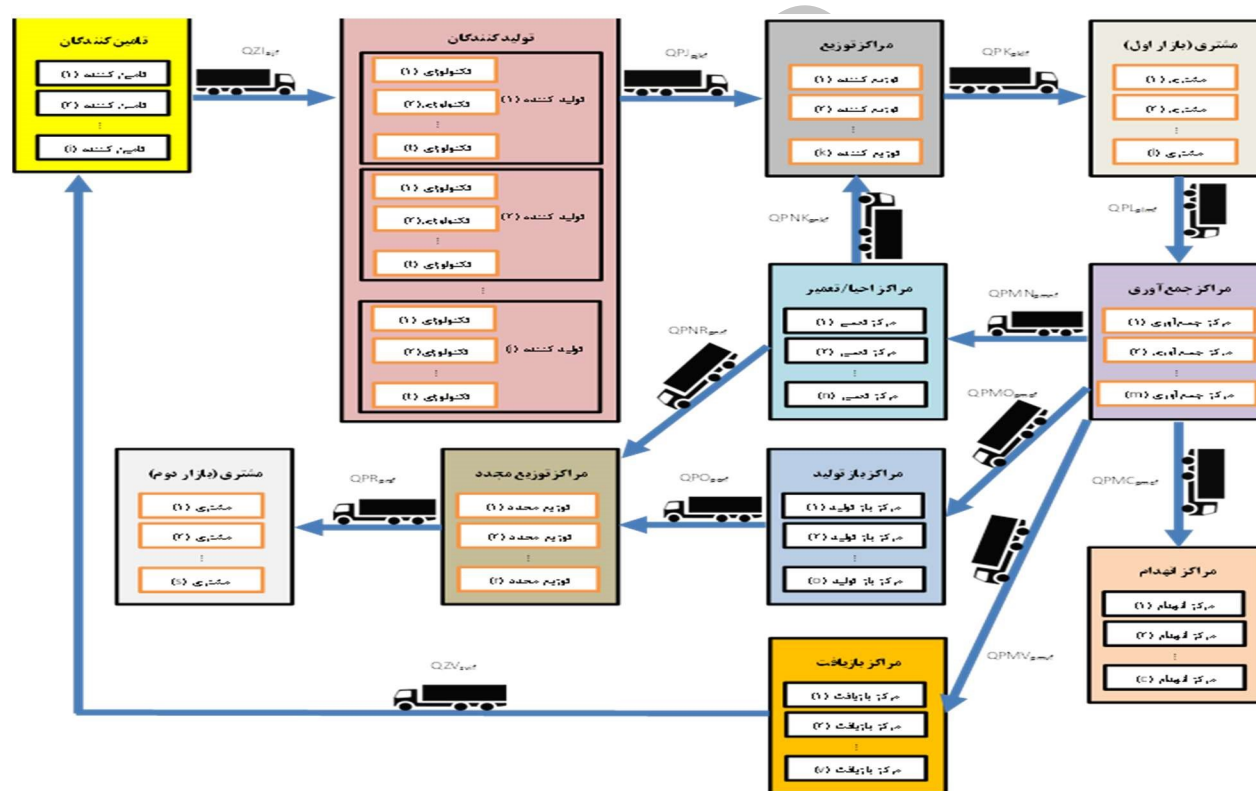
تامین کنندگان
تامین کننده (۱)
تامین کننده (۲)
⋮
تامین کننده (i)

QZI

تولیدکنندگان
تولید کننده (۱)
تکنولوژی (۱)
تکنولوژی (۲)
⋮
تکنولوژی (t)
تولید کننده (۲)
تکنولوژی (۱)
تکنولوژی (۲)
⋮
تکنولوژی (t)
⋮
تولید کننده (j)
تکنولوژی (۱)
تکنولوژی (۲)
⋮
تکنولوژی (t)

QPJ

مراکز توزیع
توزیع کننده (۱)
توزیع کننده (۲)
⋮
توزیع کننده (k)

QPK

مشتری (بازار اول)
مشتری (۱)
مشتری (۲)
⋮
مشتری (l)

QPL

QPNK

مراکز احیا/تعمیر
مرکز تعمیر (۱)
مرکز تعمیر (۲)
⋮
مرکز تعمیر (n)

QPMN

مراکز جمع آوری
مرکز جمع آوری (۱)
مرکز جمع آوری (۲)
⋮
مرکز جمع آوری (m)

QPNR

QPMO

مشتری (بازار دوم)
مشتری (۱)
مشتری (۲)
⋮
مشتری (s)

QPR

مراکز توزیع مجدد
توزیع مجدد (۱)
توزیع مجدد (۲)
⋮
توزیع مجدد (r)

QPO

مراکز باز تولید
مرکز باز تولید (۱)
مرکز باز تولید (۲)
⋮
مرکز باز تولید (o)

QPMC

مراکز انهدام
مرکز انهدام (۱)
مرکز انهدام (۲)
⋮
مرکز انهدام (c)

QZV

QPMV

مراکز بازیافت
مرکز بازیافت (۱)
مرکز بازیافت (۲)
⋮
مرکز بازیافت (v)